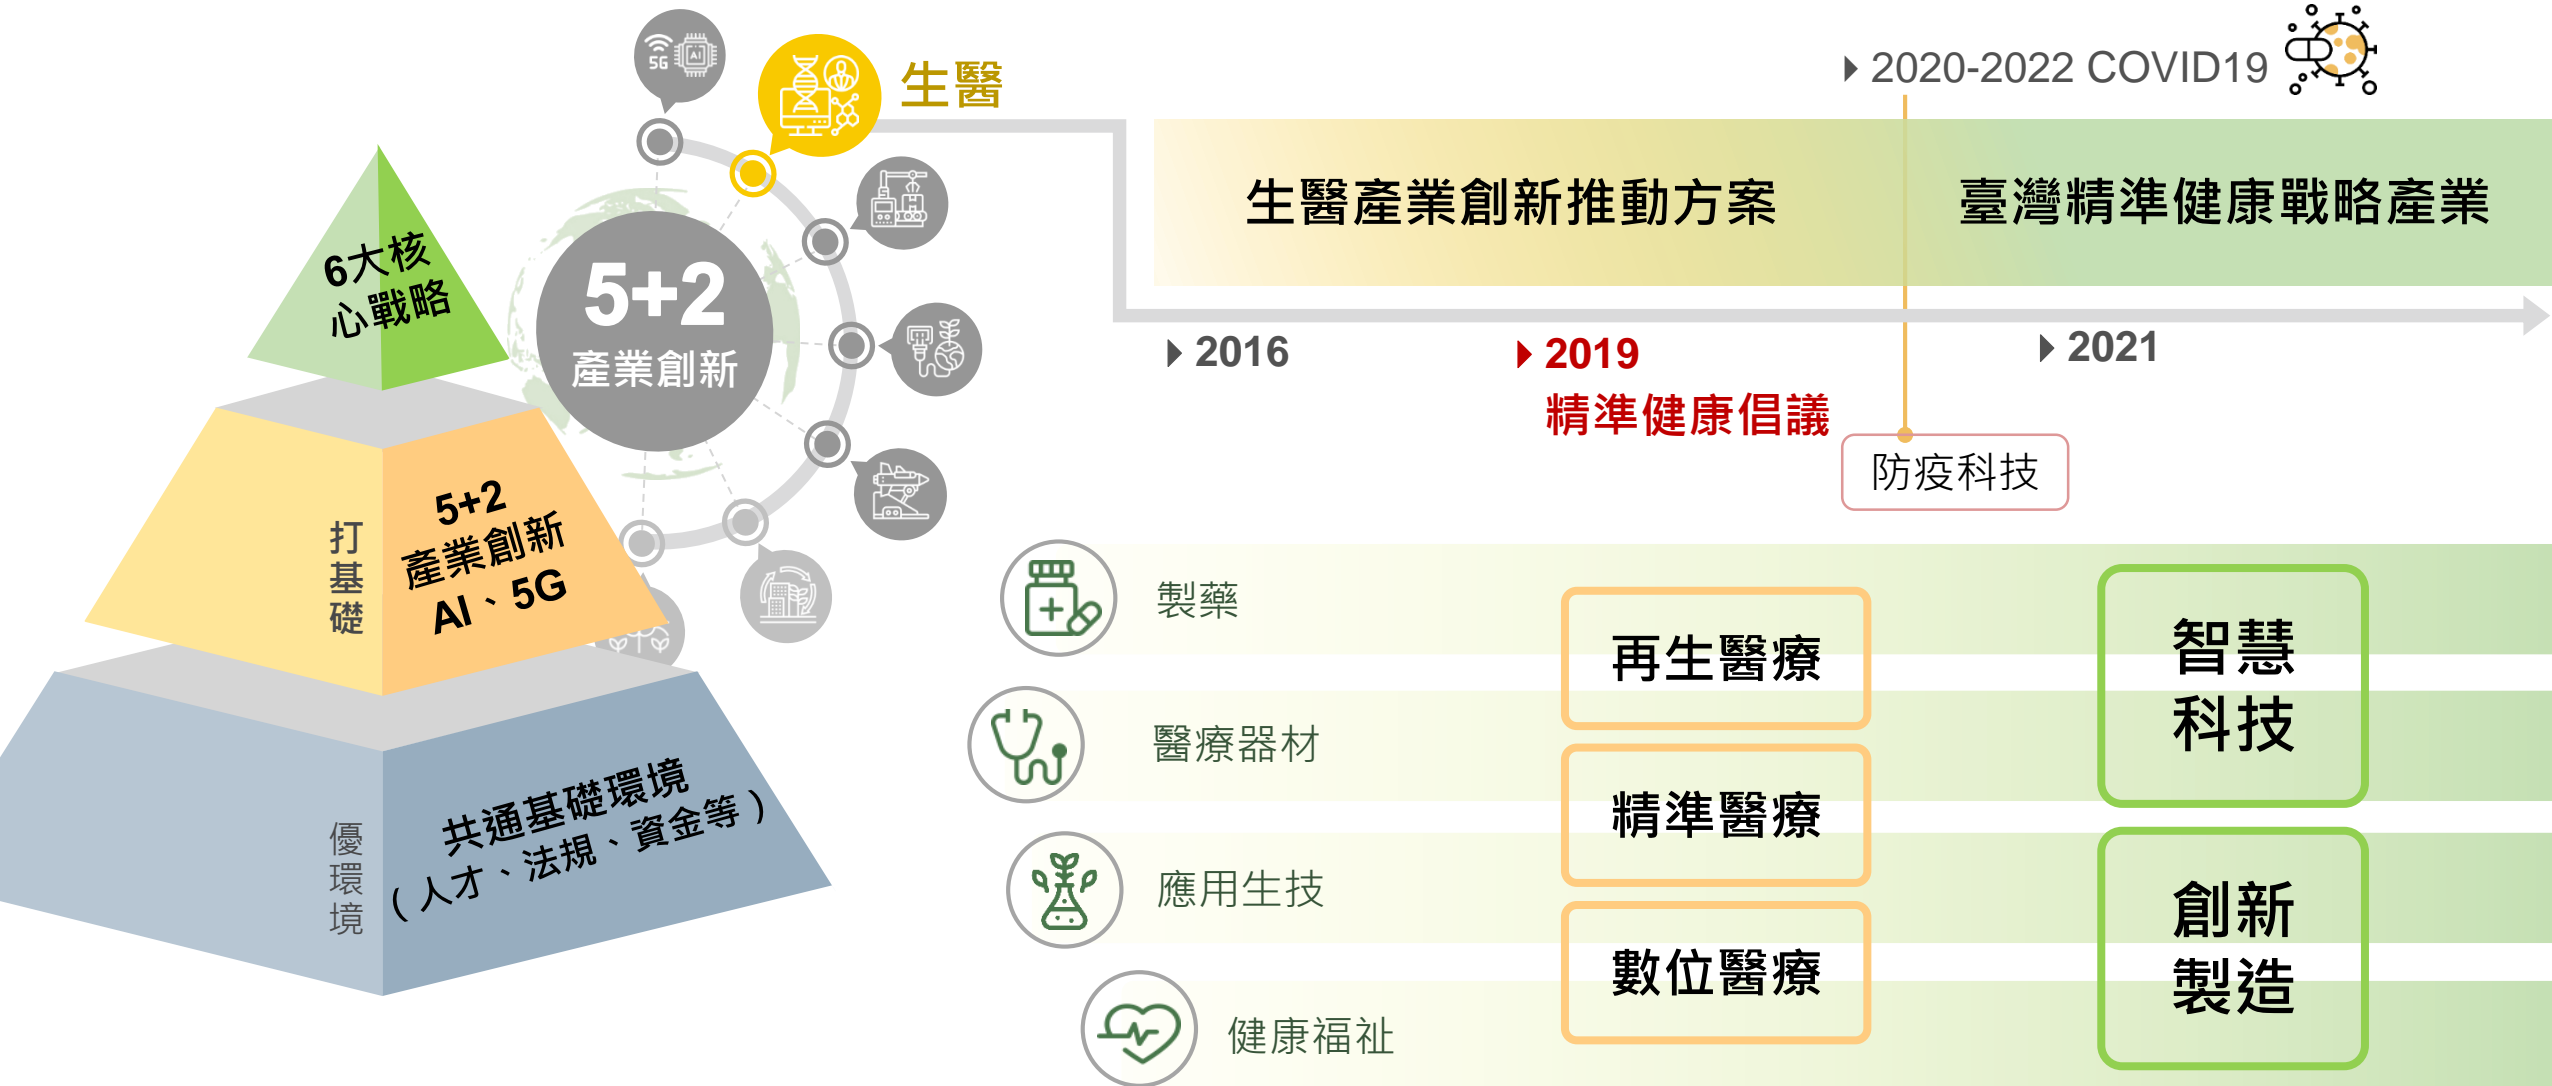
6大核心戰略

打基礎

5+2 產業創新 AI、5G

優環境

共通基礎環境（人才、法規、資金等）

5G AI

5+2 產業創新

生醫

2020-2022 COVID19

生醫產業創新推動方案

臺灣精準健康戰略產業

2016

2019 精準健康倡議

2021

防疫科技

製藥

醫療器材

應用生技

健康福祉

再生醫療

精準醫療

數位醫療

智慧科技

創新製造